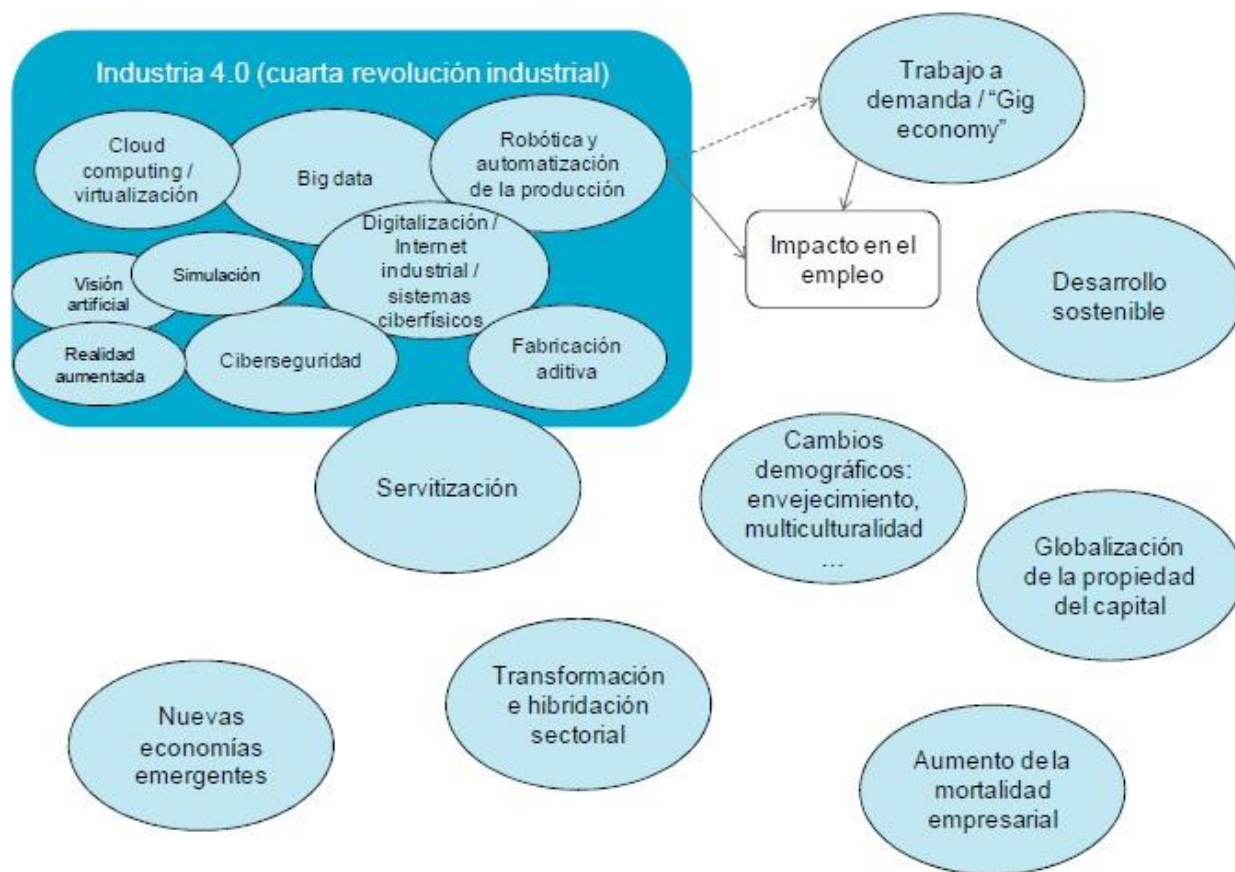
Industria 4.0 (cuarta revolución industrial)

Cloud computing / virtualización

Big data

Robótica y automatización de la producción

Digitalización / Internet industrial / sistemas ciberfísicos

Visión artificial

Simulación

Realidad aumentada

Ciberseguridad

Fabricación aditiva

Trabajo a demanda / "Gig economy"

Impacto en el empleo

Desarrollo sostenible

Servitización

Cambios demográficos: envejecimiento, multiculturalidad …

Globalización de la propiedad del capital

Transformación e hibridación sectorial

Nuevas economías emergentes

Aumento de la mortalidad empresarial